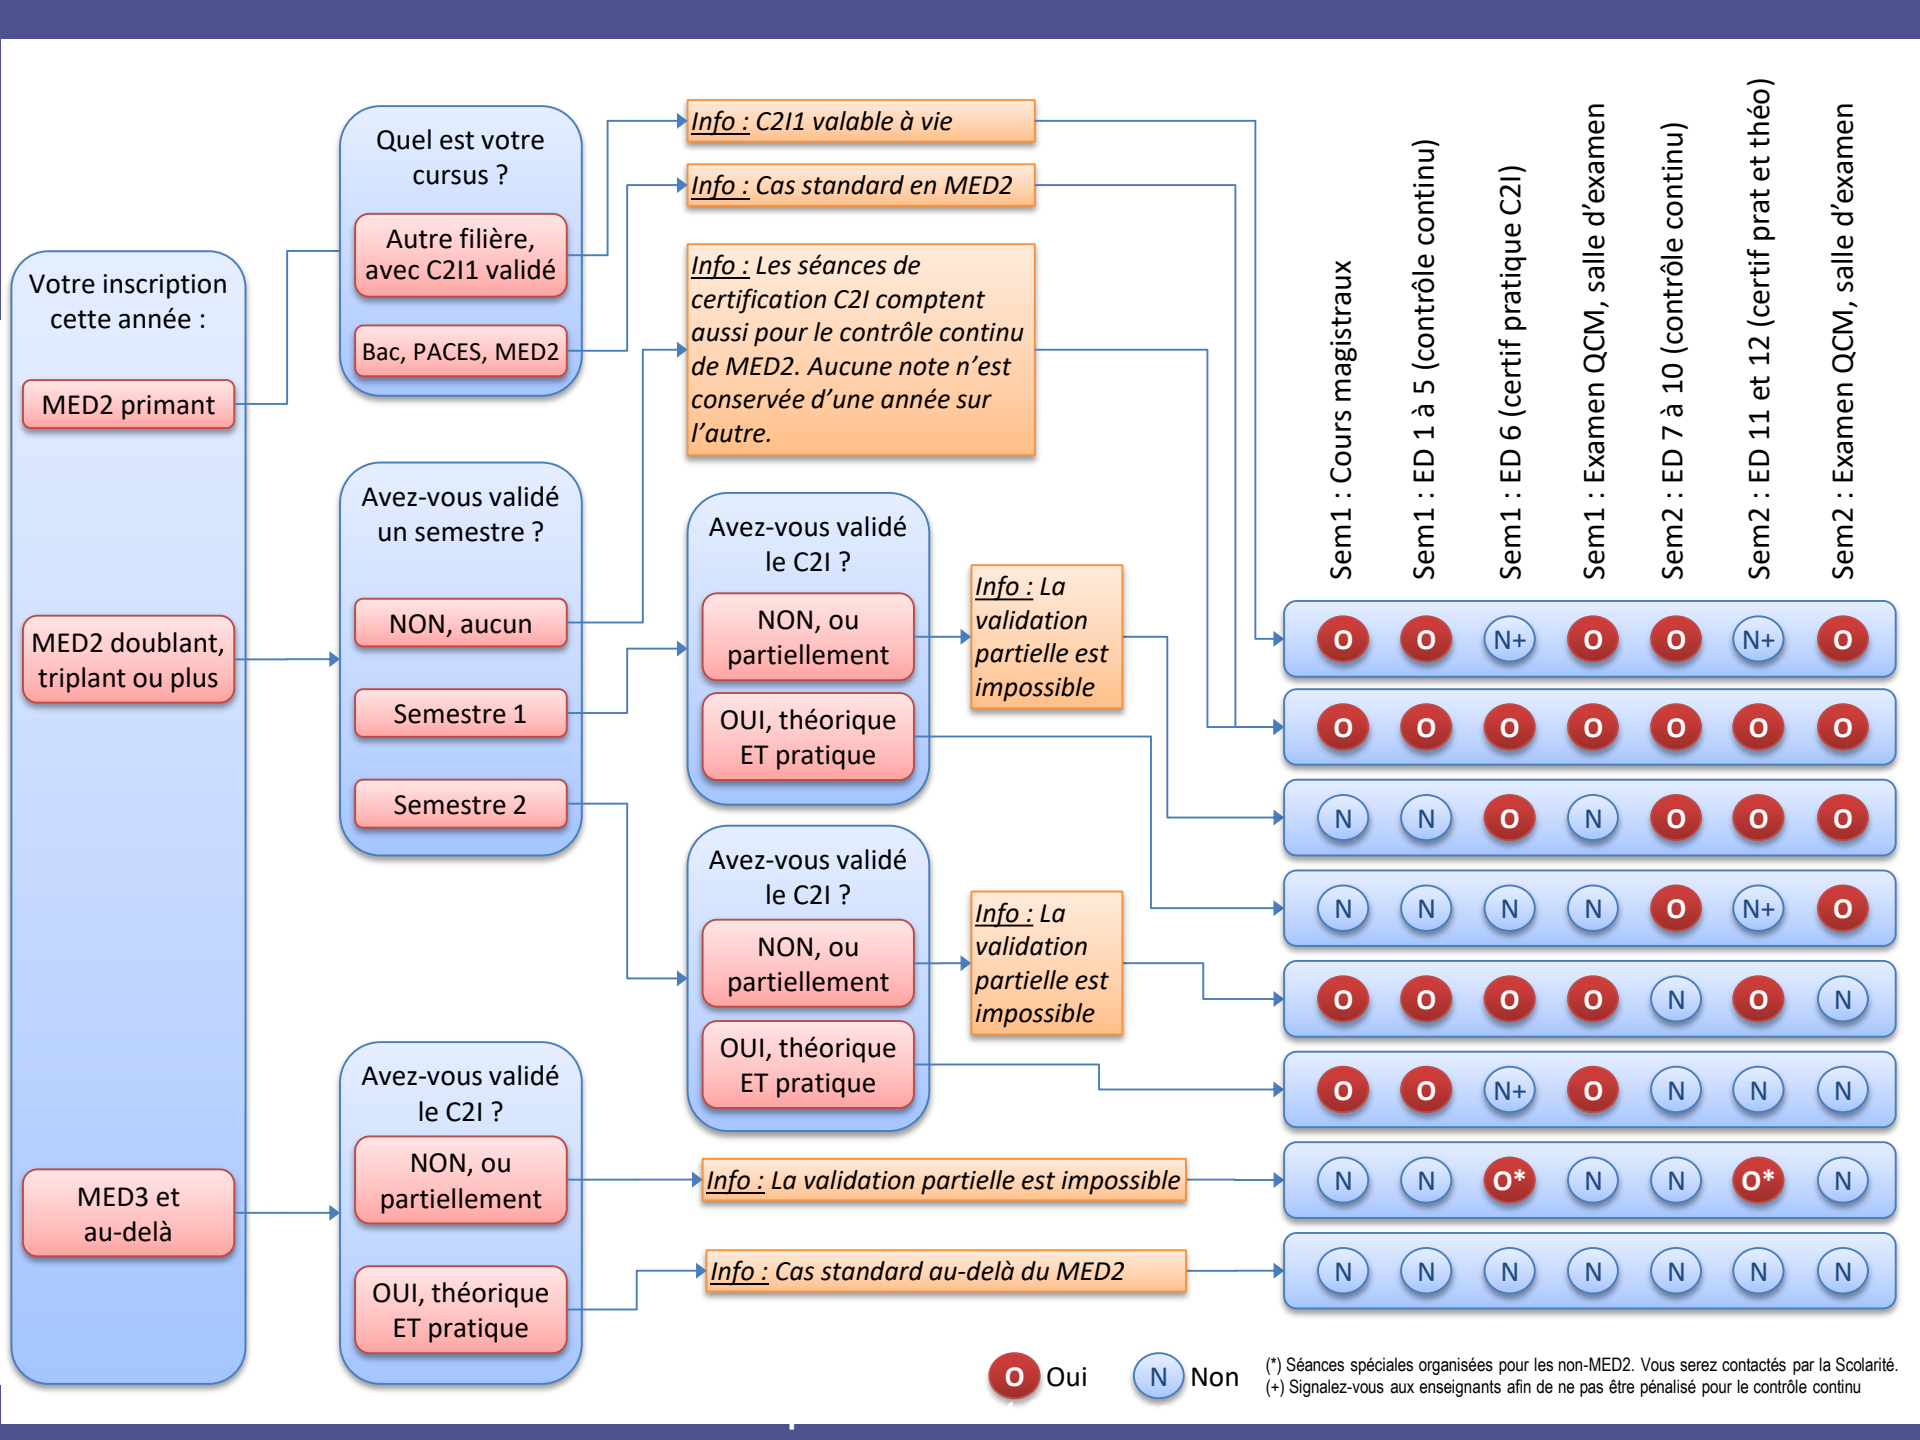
Votre inscription cette année :

MED2 primant

MED2 doublant, triplant ou plus

MED3 et au-delà

Quel est votre cursus ?

Autre filière, avec C2I1 validé

Bac, PACES, MED2

Avez-vous validé un semestre ?

NON, aucun

Semestre 1

Semestre 2

Avez-vous validé le C2I ?

NON, ou partiellement

OUI, théorique ET pratique

Info : C2I1 valable à vie

Info : Cas standard en MED2

Info : Les séances de certification C2I comptent aussi pour le contrôle continu de MED2. Aucune note n'est conservée d'une année sur l'autre.

Avez-vous validé le C2I ?

NON, ou partiellement

OUI, théorique ET pratique

Info : La validation partielle est impossible

Avez-vous validé le C2I ?

NON, ou partiellement

OUI, théorique ET pratique

Info : La validation partielle est impossible

Info : La validation partielle est impossible

Info : Cas standard au-delà du MED2

| Sem1 : Cours magistraux | Sem1 : ED 1 à 5 (contrôle continu) | Sem1 : ED 6 (certif pratique C2I) | Sem1 : Examen QCM, salle d'examen | Sem2 : ED 7 à 10 (contrôle continu) | Sem2 : ED 11 et 12 (certif prat et théo) | Sem2 : Examen QCM, salle d'examen |
|---|---|---|---|---|---|---|
| O | O | N+ | O | O | N+ | O |
| O | O | O | O | O | O | O |
| N | N | O | N | O | O | O |
| N | N | N | N | O | N+ | O |
| O | O | O | O | N | O | N |
| O | O | N+ | O | N | N | N |
| N | N | O* | N | N | O* | N |
| N | N | N | N | N | N | N |

O Oui N Non

(*) Séances spéciales organisées pour les non-MED2. Vous serez contactés par la Scolarité.
(+) Signalez-vous aux enseignants afin de ne pas être pénalisé pour le contrôle continu